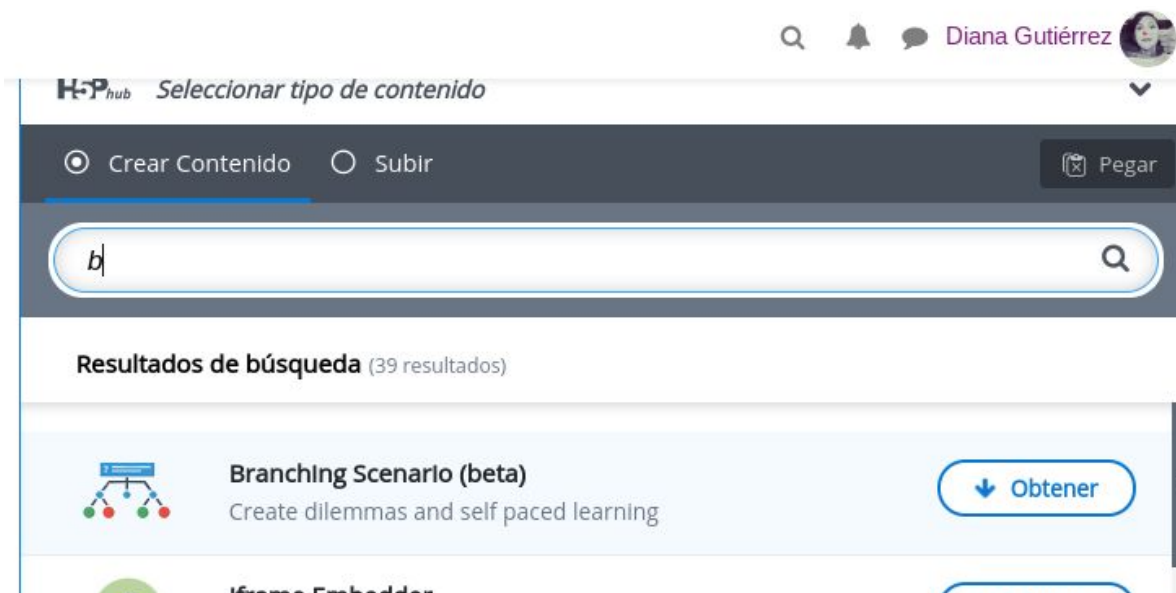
Diana Gutiérrez

H5P hub Seleccionar tipo de contenido

Crear Contenido Subir Pegar

b

Resultados de búsqueda (39 resultados)

Branching Scenario (beta)
Create dilemmas and self paced learning

Obtener

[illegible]